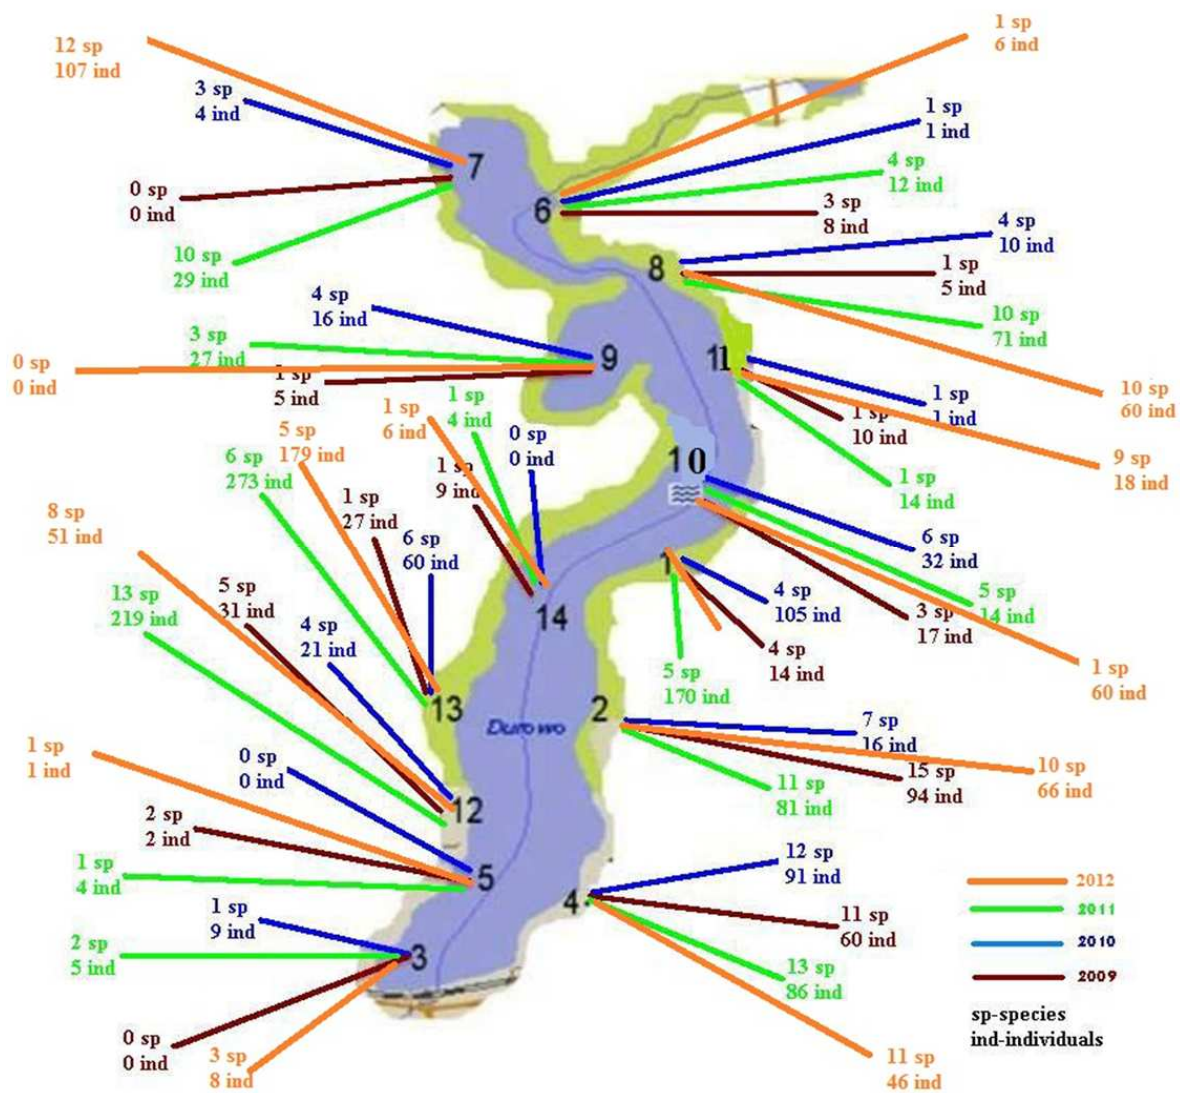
12 sp
107 ind

3 sp
4 ind

0 sp
0 ind

10 sp
29 ind

7

6

1 sp
6 ind

1 sp
1 ind

4 sp
12 ind

3 sp
8 ind

4 sp
10 ind

8

1 sp
5 ind

10 sp
71 ind

4 sp
16 ind

3 sp
27 ind

0 sp
0 ind

1 sp
5 ind

9

11

1 sp
1 ind

1 sp
10 ind

10 sp
60 ind

9 sp
18 ind

1 sp
14 ind

1 sp
6 ind

1 sp
4 ind

0 sp
0 ind

5 sp
179 ind

6 sp
273 ind

1 sp
9 ind

10

6 sp
32 ind

5 sp
14 ind

3 sp
17 ind

1 sp
60 ind

8 sp
51 ind

1 sp
27 ind

6 sp
60 ind

14

1

4 sp
105 ind

4 sp
14 ind

5 sp
170 ind

13 sp
219 ind

5 sp
31 ind

4 sp
21 ind

13

Durowo

2

7 sp
16 ind

15 sp
94 ind

10 sp
66 ind

11 sp
81 ind

1 sp
1 ind

0 sp
0 ind

12

2 sp
2 ind

1 sp
4 ind

5

12 sp
91 ind

4

11 sp
60 ind

13 sp
86 ind

11 sp
46 ind

1 sp
9 ind

2 sp
5 ind

3

0 sp
0 ind

3 sp
8 ind

2012
2011
2010
2009
sp-species
ind-individuals